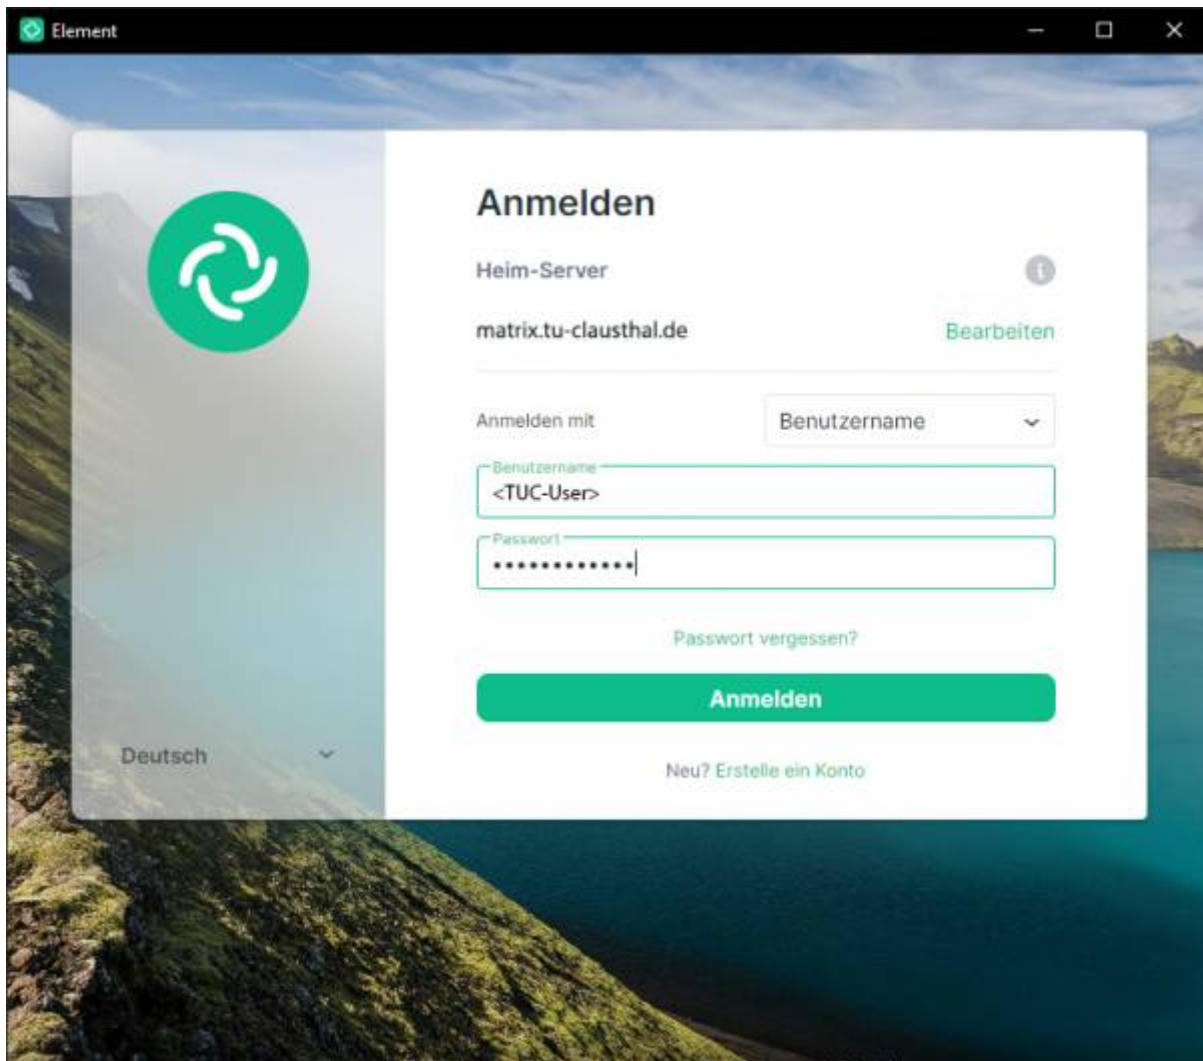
Element

Anmelden

Heim-Server

matrix.tu-clausthal.de

Bearbeiten

Anmelden mit

Benutzername

Benutzername

<TUC-User>

Passwort

•••••••••••••

Passwort vergessen?

Anmelden

Deutsch

Neu? Erstelle ein Konto